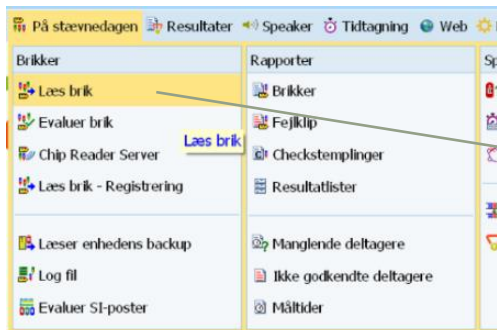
På stævnedagen | Resultater | Speaker | Tidtagning | Web

Brikker
Læs brik
Evaluer brik
Chip Reader Server
Læs brik - Registrering
Læser enhedens backup
Log fil
Evaluer SI-poster

Læs brik

Rapporter
Brikker
Fejlklip
Checkstemplinger
Resultatlister
Manglende deltagere
Ikke godkendte deltagere
Måltider

Sp